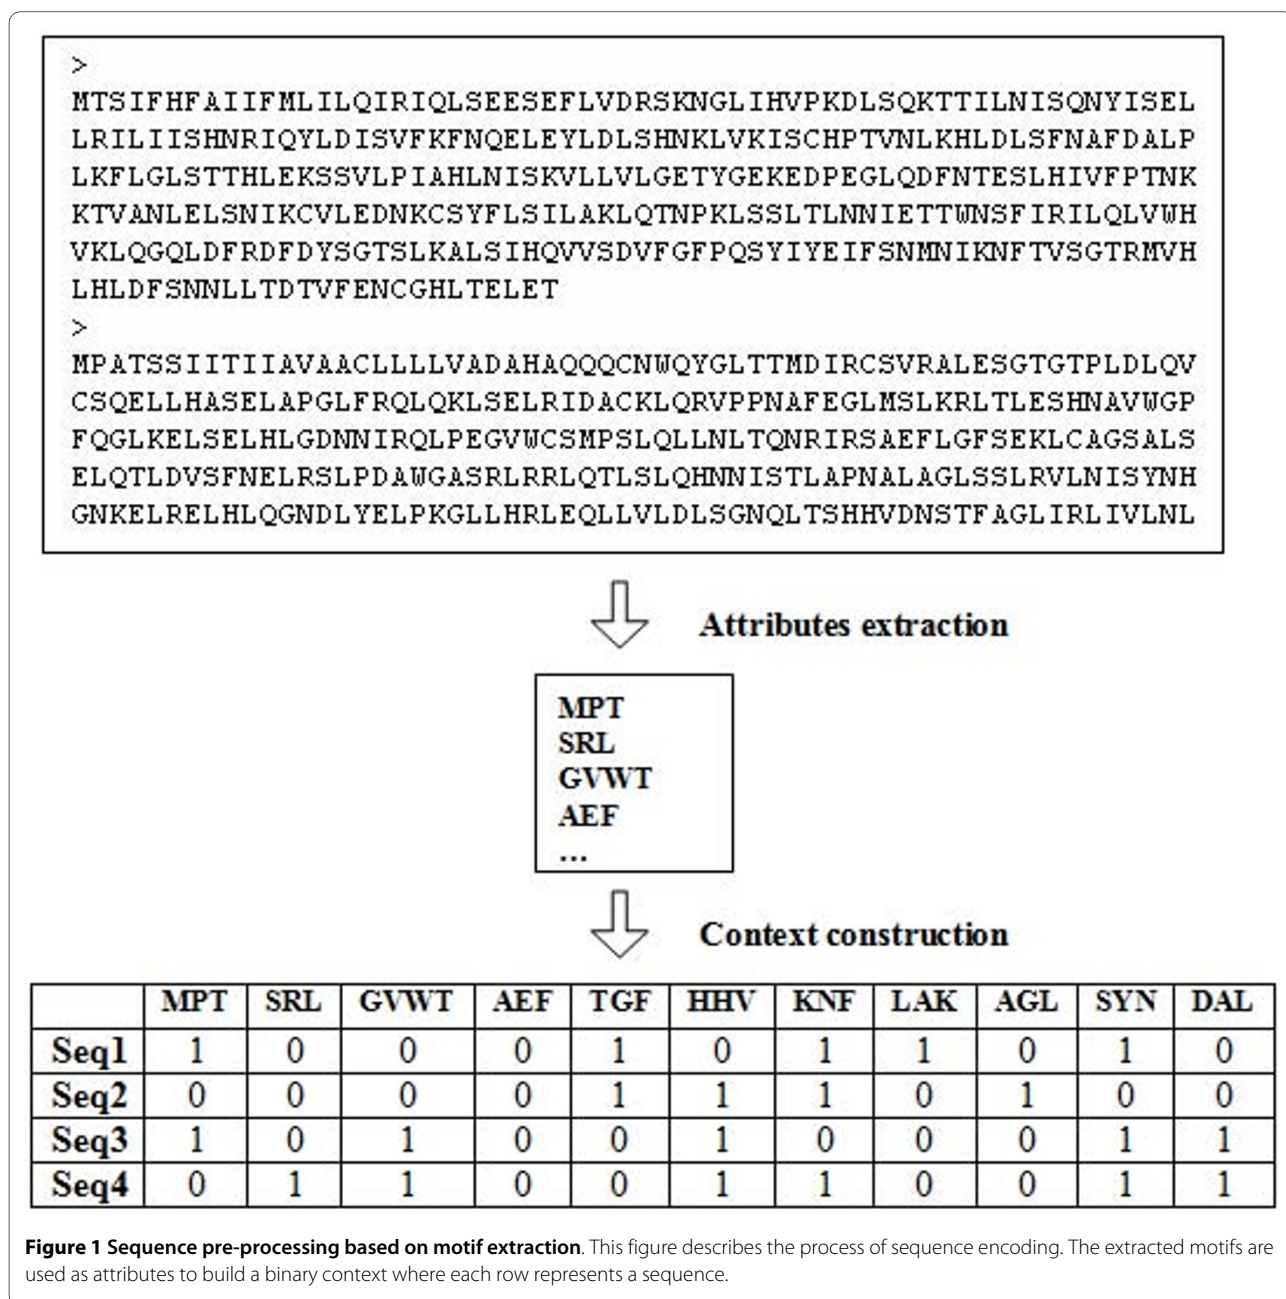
>
MTSIFHFAIIFMLILQIRIQLSEESEFLVDRSKNGLIHVPKDLSQKTTILNISQNYISEL
LRILIISHNRIQYLDISVFKFNQELEYLDLSHNKLVKISCHPTVNLKHLDLSFNAFDALP
LKFLGLSTTHLEKSSVLPIAHLNISKVLLVLGETYGEKEDPEGLQDFNTESLHIVFPTNK
KTVANLELSNIKCVLEDNKCSYFLSILAKLQTNPKLSSLTLNNIETTWNSFIRILQLVWH
VKLQGQLDFRDFDYSGTSLKALSIHQVVSDVFGFPQSYIYEIFSNMNIKNFTVSGTRMVH
LHLDFSNNLLTDTVFENCGHLTELET
>
MPATSSIITIIAVAACLLLLVADAHAQQQCNWQYGLTTMDIRCSVRALESGTGTPLDLQV
CSQELLHASELAPGLFRQLQKLSELRIDACKLQRVPPNAFEGLMSLKRLTLESHNAVWGP
FQGLKELSELHLGDNNIRQLPEGVWCSMPSLQLLNLTQNRIRSAEFLGFSEKLCAGSALS
ELQTLDVSFNELRSLPDAWGASRLRRLQTLSLQHNNISTLAPNALAGLSSLRVLNISYNH
GNKELRELHLQGNDLYELPKGLLHRLEQLLVLDLSGNQLTSHHVDNSTFAGLIRLIVLNL

Attributes extraction

MPT
SRL
GVWT
AEF
...

Context construction

| | MPT | SRL | GVWT | AEF | TGF | HHV | KNF | LAK | AGL | SYN | DAL |
|---|---|---|---|---|---|---|---|---|---|---|---|
| Seq1 | 1 | 0 | 0 | 0 | 1 | 0 | 1 | 1 | 0 | 1 | 0 |
| Seq2 | 0 | 0 | 0 | 0 | 1 | 1 | 1 | 0 | 1 | 0 | 0 |
| Seq3 | 1 | 0 | 1 | 0 | 0 | 1 | 0 | 0 | 0 | 1 | 1 |
| Seq4 | 0 | 1 | 1 | 0 | 0 | 1 | 1 | 0 | 0 | 1 | 1 |

**Figure 1 Sequence pre-processing based on motif extraction**. This figure describes the process of sequence encoding. The extracted motifs are used as attributes to build a binary context where each row represents a sequence.